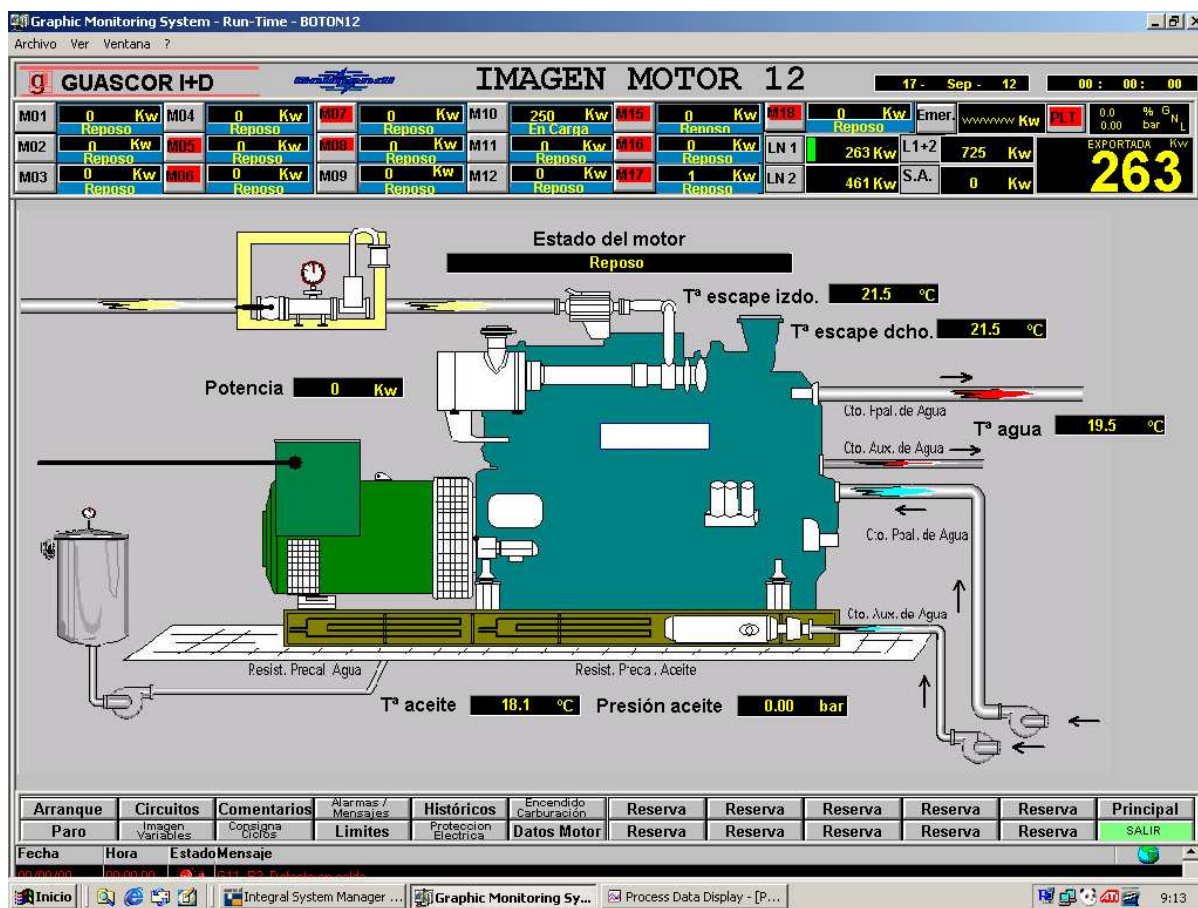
Graphic Monitoring System - Run-Time - BOTON12

Archivo Ver Ventana ?

GUASCOR I+D

IMAGEN MOTOR 12

17 - Sep - 12

00 : 00 : 00

| M01 | 0 Kw Reposo | M04 | 0 Kw Reposo | M07 | 0 Kw Reposo | M10 | 250 Kw En Carga | M15 | 0 Kw Reposo | M18 | 0 Kw Reposo | Emer. | wwwwww Kw | PLT | 0.0 % 0.00 bar G N L |
|---|---|---|---|---|---|---|---|---|---|---|---|---|---|---|---|
| M02 | 0 Kw Reposo | M05 | 0 Kw Reposo | M08 | 0 Kw Reposo | M11 | 0 Kw Reposo | M16 | 0 Kw Reposo | LN 1 | 263 Kw | L1+2 | 725 Kw | EXPORTADA Kw | 263 |
| M03 | 0 Kw Reposo | M06 | 0 Kw Reposo | M09 | 0 Kw Reposo | M12 | 0 Kw Reposo | M17 | 1 Kw Reposo | LN 2 | 461 Kw | S.A. | 0 Kw | | |

Estado del motor

Reposo

Tª escape izdo. 21.5 °C

Tª escape dcho. 21.5 °C

Potencia 0 Kw

Cto. Ppal. de Agua

Tª agua 19.5 °C

Cto. Aux. de Agua

Cto. Ppal. de Agua

Cto. Aux. de Agua

Resist. Precal Agua

Resist. Preca. Aceite

Tª aceite 18.1 °C

Presión aceite 0.00 bar

| Arranque | Circuitos | Comentarios | Alarmas / Mensajes | Históricos | Encendido Carburación | Reserva | Reserva | Reserva | Reserva | Reserva | Principal |
|---|---|---|---|---|---|---|---|---|---|---|---|
| Paro | Imagen Variables | Consigna Ciclos | Limites | Proteccion Electrica | Datos Motor | Reserva | Reserva | Reserva | Reserva | Reserva | SALIR |

Fecha Hora Estado Mensaje

00/00/00 00:00:00 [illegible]

Inicio | Integral System Manager ... | Graphic Monitoring Sy... | Process Data Display - [P... | 9:13